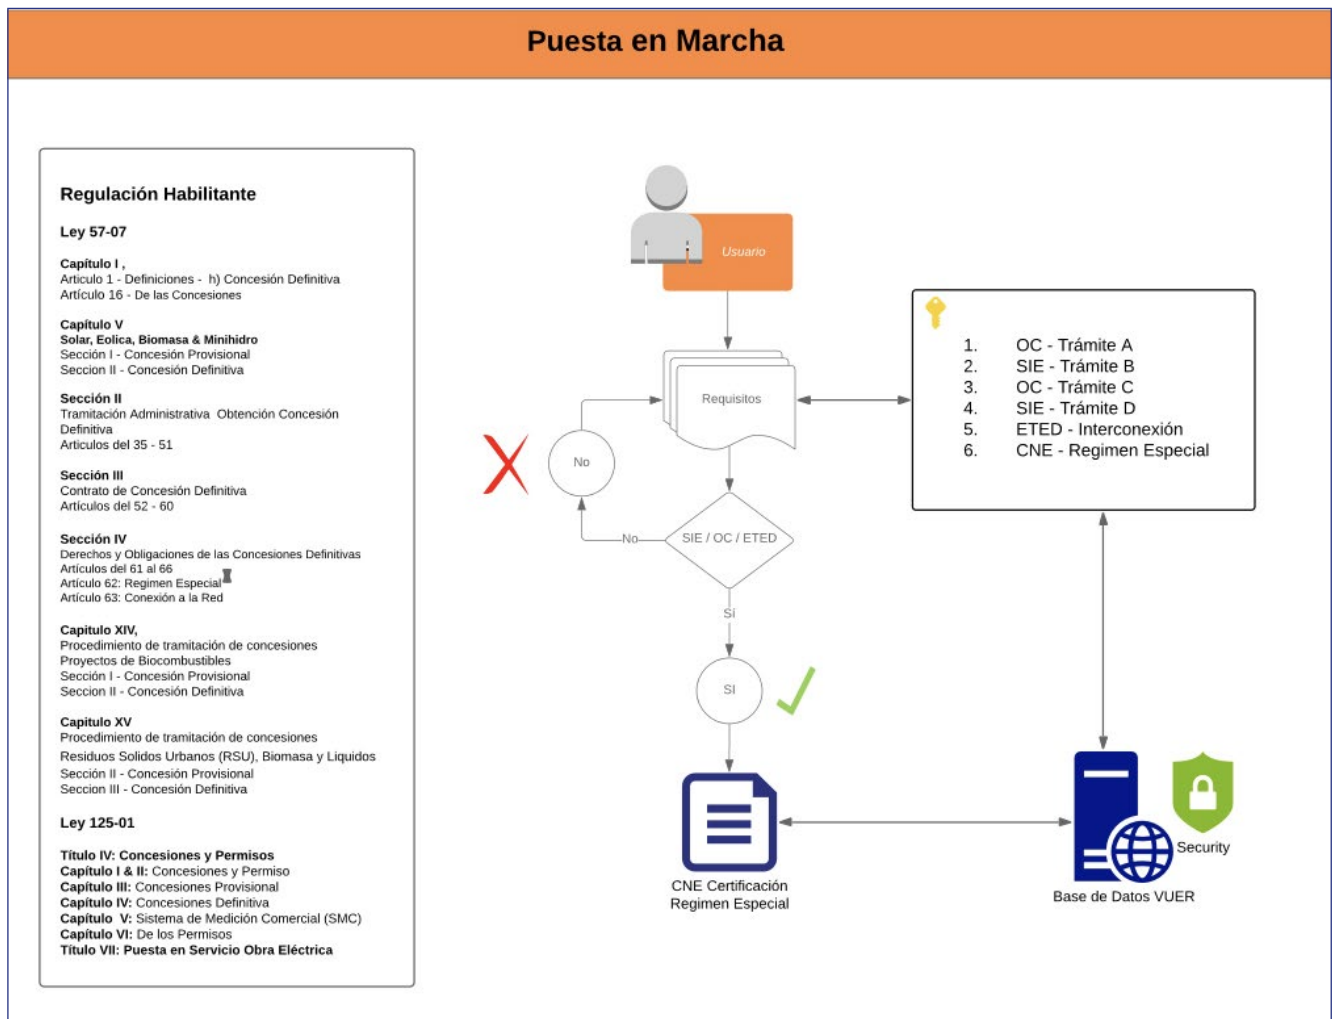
Puesta en Marcha

Regulación Habilitante

Ley 57-07

Capítulo I ,
Articulo 1 - Definiciones - h) Concesión Definitiva
Artículo 16 - De las Concesiones

Capítulo V
Solar, Eolica, Biomasa & Minihidro
Sección I - Concesión Provisional
Seccion II - Concesión Definitiva

Sección II
Tramitación Administrativa Obtención Concesión Definitiva
Articulos del 35 - 51

Sección III
Contrato de Concesión Definitiva
Artículos del 52 - 60

Sección IV
Derechos y Obligaciones de las Concesiones Definitivas
Artículos del 61 al 66
Artículo 62: Regimen Especial
Artículo 63: Conexión a la Red

Capitulo XIV,
Procedimiento de tramitación de concesiones
Proyectos de Biocombustibles
Sección I - Concesión Provisional
Seccion II - Concesión Definitiva

Capitulo XV
Procedimiento de tramitación de concesiones
Residuos Solidos Urbanos (RSU), Biomasa y Liquidos
Sección II - Concesión Provisional
Seccion III - Concesión Definitiva

Ley 125-01

Título IV: Concesiones y Permisos
Capítulo I & II: Concesiones y Permiso
Capítulo III: Concesiones Provisional
Capítulo IV: Concesiones Definitiva
Capítulo V: Sistema de Medición Comercial (SMC)
Capítulo VI: De los Permisos
Título VII: Puesta en Servicio Obra Eléctrica

Usuario

Requisitos

1. OC - Trámite A
2. SIE - Trámite B
3. OC - Trámite C
4. SIE - Trámite D
5. ETED - Interconexión
6. CNE - Regimen Especial

No

No

SIE / OC / ETED

Si

SI

CNE Certificación Regimen Especial

Security

Base de Datos VUER